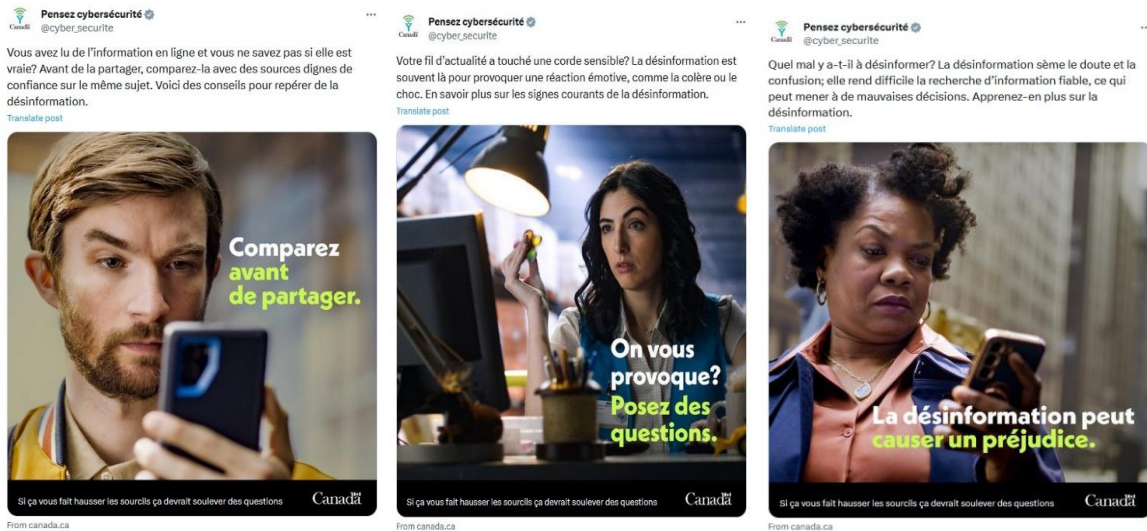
Canada

Pensez cybersécurité
@cyber_securite

Vous avez lu de l'information en ligne et vous ne savez pas si elle est vraie? Avant de la partager, comparez-la avec des sources dignes de confiance sur le même sujet. Voici des conseils pour repérer de la désinformation.

Translate post

Comparez avant de partager.

Si ça vous fait hausser les sourcils ça devrait soulever des questions

Canada

From canada.ca

Canada

Pensez cybersécurité
@cyber_securite

Votre fil d'actualité a touché une corde sensible? La désinformation est souvent là pour provoquer une réaction émotive, comme la colère ou le choc. En savoir plus sur les signes courants de la désinformation.

Translate post

On vous provoque? Posez des questions.

Si ça vous fait hausser les sourcils ça devrait soulever des questions

Canada

From canada.ca

Canada

Pensez cybersécurité
@cyber_securite

Quel mal y a-t-il à désinformer? La désinformation sème le doute et la confusion; elle rend difficile la recherche d'information fiable, ce qui peut mener à de mauvaises décisions. Apprenez-en plus sur la désinformation.

Translate post

La désinformation peut causer un préjudice.

Si ça vous fait hausser les sourcils ça devrait soulever des questions

Canada

From canada.ca